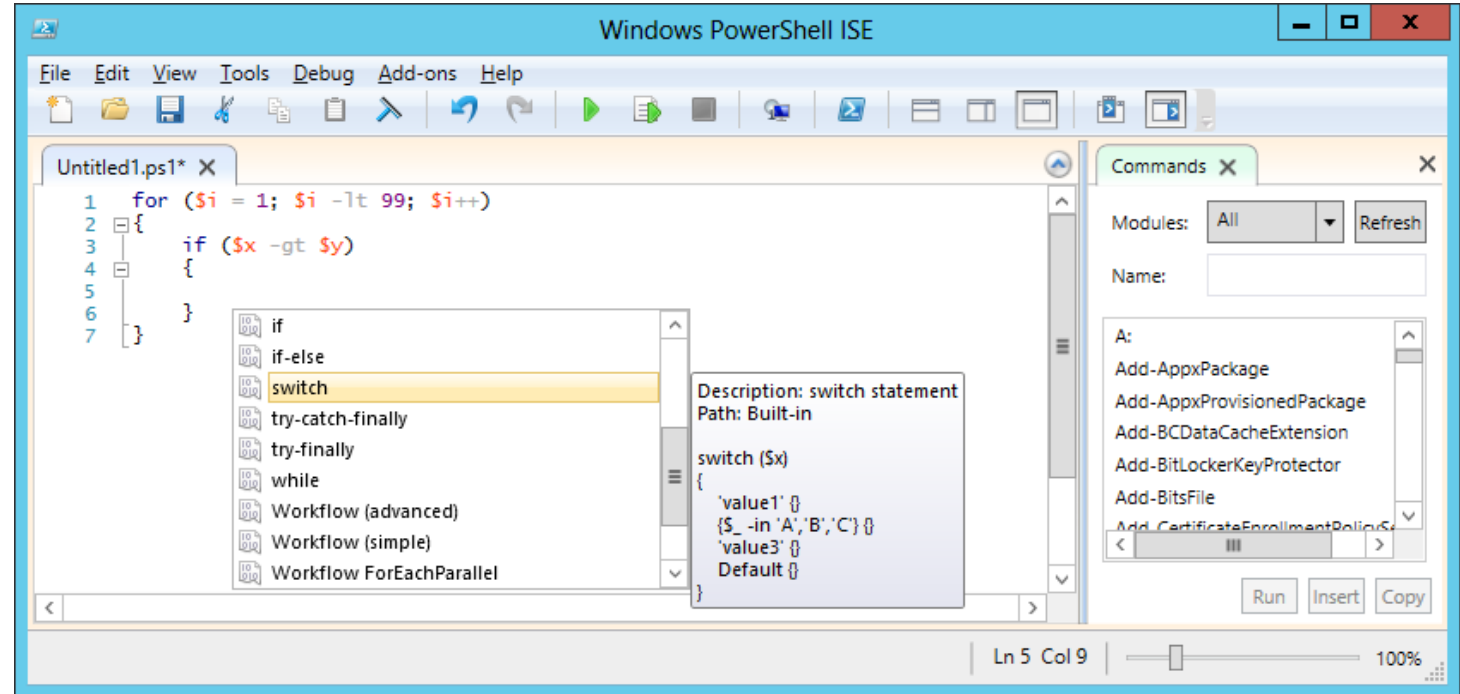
Windows PowerShell ISE

File Edit View Tools Debug Add-ons Help

Untitled1.ps1*

1 for ($i = 1; $i -lt 99; $i++)
2 {
3     if ($x -gt $y)
4     {
5
6     }
7 }

if
if-else
switch
try-catch-finally
try-finally
while
Workflow (advanced)
Workflow (simple)
Workflow ForEachParallel

Description: switch statement
Path: Built-in

switch ($x)
{
'value1' {}
{$_ -in 'A','B','C'} {}
'value3' {}
Default {}
}

Commands

Modules: All Refresh

Name:

A:
Add-AppxPackage
Add-AppxProvisionedPackage
Add-BCDataCacheExtension
Add-BitLockerKeyProtector
Add-BitsFile
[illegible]

Run Insert Copy

Ln 5 Col 9 100%